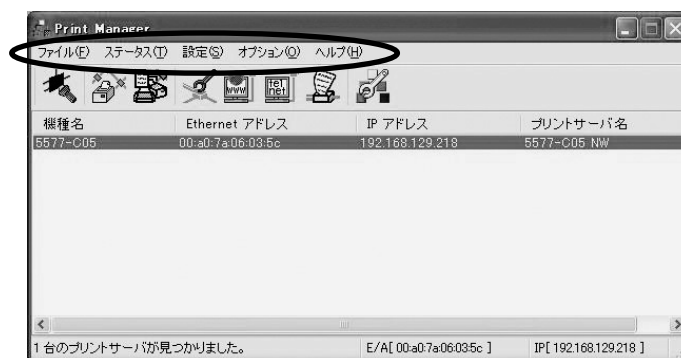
Print Manager

ファイル(F) ステータス(T) 設定(S) オプション(O) ヘルプ(H)

www

tel net

| 機種名 | Ethernet アドレス | IP アドレス | プリントサーバ名 |
|---|---|---|---|
| 5577-C05 | 00:a0:7a:06:03:5c | 192.168.129.218 | 5577-C05 NW |

1 台のプリントサーバが見つかりました。 E/A[ 00:a0:7a:06:03:5c ] IP[ 192.168.129.218 ]